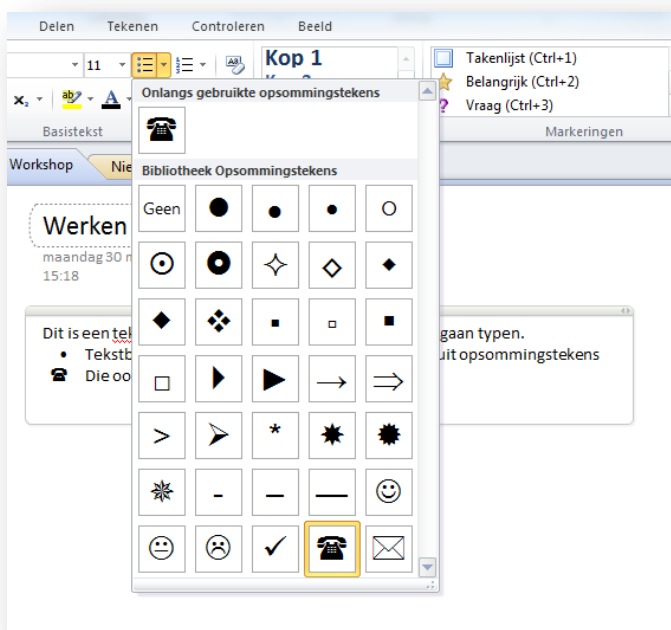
Delen Tekenen Controleren Beeld

11

Kop 1

Takenlijst (Ctrl+1)
Belangrijk (Ctrl+2)
Vraag (Ctrl+3)

Basistekst

Markeringen

Onlangs gebruikte opsommingstekens

☎

Bibliotheek Opsommingstekens

Geen

Workshop Nie

Werken

maandag 30 m
15:18

Dit is een tek gaan typen.
• Tekstb uit opsommingstekens
☎ Die oo